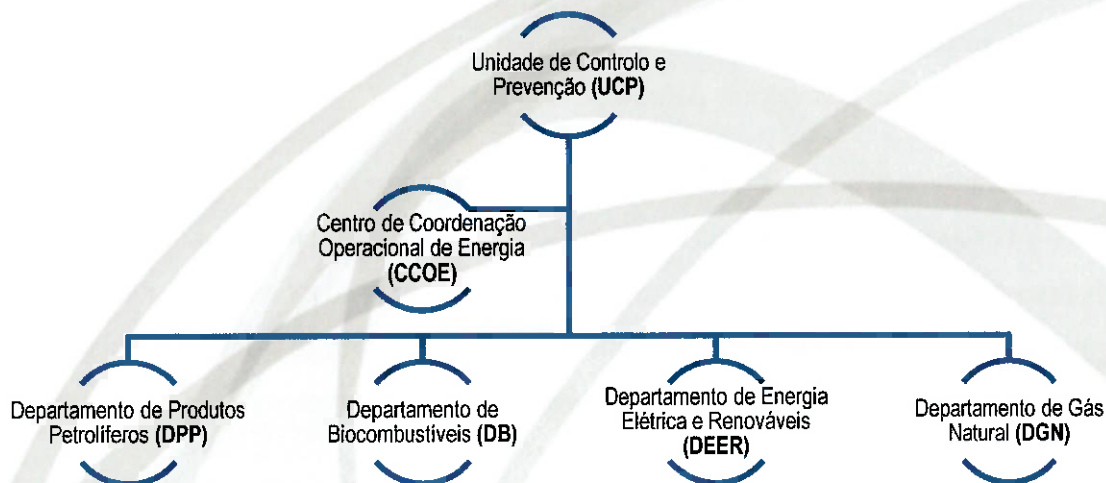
Unidade de Controlo e Prevenção (UCP)

Centro de Coordenação Operacional de Energia (CCOE)

Departamento de Produtos Petrolíferos (DPP)

Departamento de Biocombustíveis (DB)

Departamento de Energia Elétrica e Renováveis (DEER)

Departamento de Gás Natural (DGN)